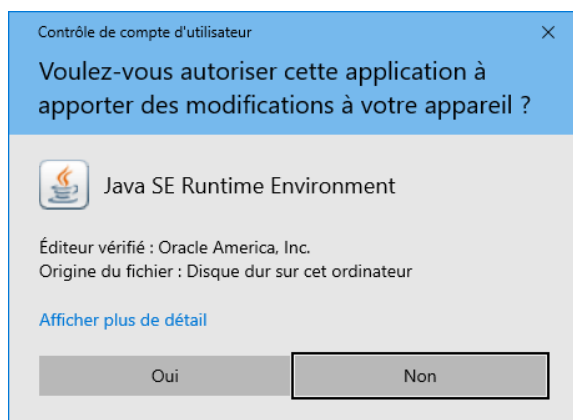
Contrôle de compte d'utilisateur
×

Voulez-vous autoriser cette application à apporter des modifications à votre appareil ?

Java SE Runtime Environment

Éditeur vérifié : Oracle America, Inc.
Origine du fichier : Disque dur sur cet ordinateur

Afficher plus de détail

Oui
Non